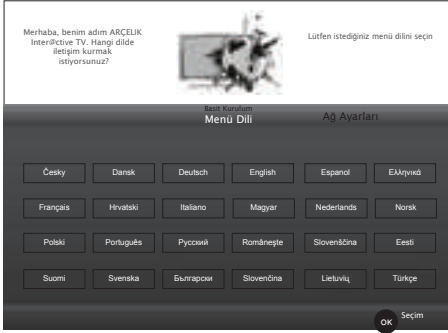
Merhaba, benim adım ARÇELIK Inter@ctive TV. Hangi dilde iletişim kurmak istiyorsunuz?

Lütfen istediğiniz menü dilini seçin

Basit Kurulum
Menü Dili

Ağ Ayarları

| Česky | Dansk | Deutsch | English | Espanol | Ελληνικά |
|---|---|---|---|---|---|
| Français | Hrvatski | Italiano | Magyar | Nederlands | Norsk |
| Polski | Português | Русский | Românește | Slovenščina | Eesti |
| Suomi | Svenska | Български | Slovenčina | Lietuvių | Türkçe |

OK Seçim